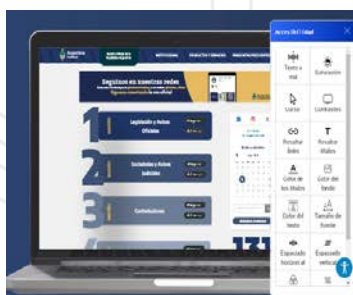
Accessibility

Texto a voz
Saturación
Lector
Contraste
Resaltar links
Resaltar títulos
Color de los títulos
Color del fondo
Color del texto
Tamaño de fuente
Espaciado horizontal
Espaciado vertical

Seguinos en nuestras redes

Legislación y Avisos Oficiales
Sociedades y Avisos Judiciales
Contrataciones